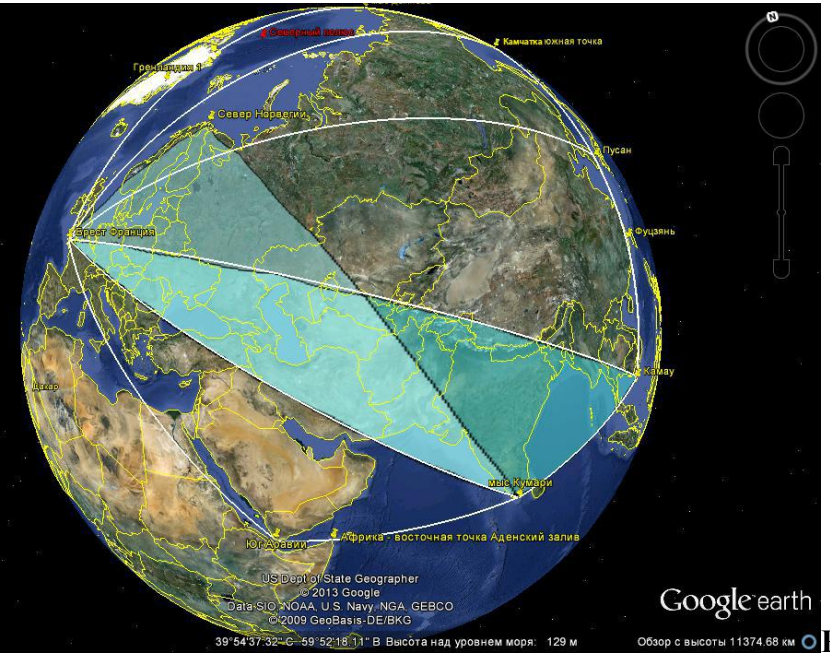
Северный полюс
Камчатка южная точка
Гренландия 1
Север Норвегии
Пусан
Брест Франция
Фуцзянь
Камау
Дакар
мыс Кумари
Юг Аравии
Африка - восточная точка Аденский залив
US Dept of State Geographer
© 2013 Google
Data SIO, NOAA, U.S. Navy, NGA, GEBCO
© 2009 GeoBasis-DE/BKG
Google earth
39°54'37.32" С 59°52'18.11" В Высота над уровнем моря: 129 м
Обзор с высоты 11374.68 км